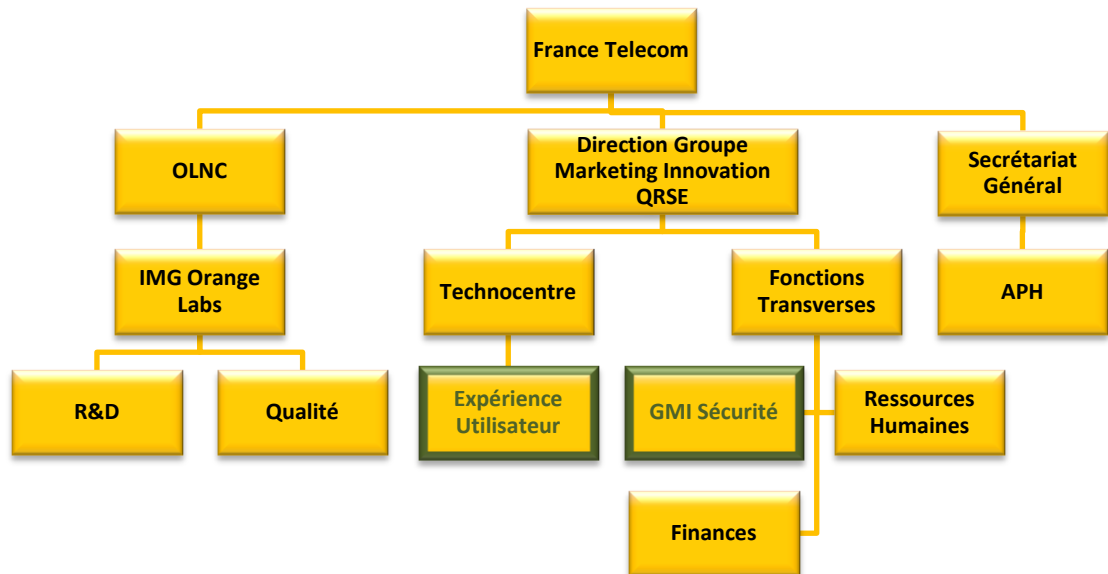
France Telecom

OLNC

Direction Groupe Marketing Innovation QRSE

Secrétariat Général

IMG Orange Labs

Technocentre

Fonctions Transverses

APH

R&D

Qualité

Expérience Utilisateur

GMI Sécurité

Ressources Humaines

Finances